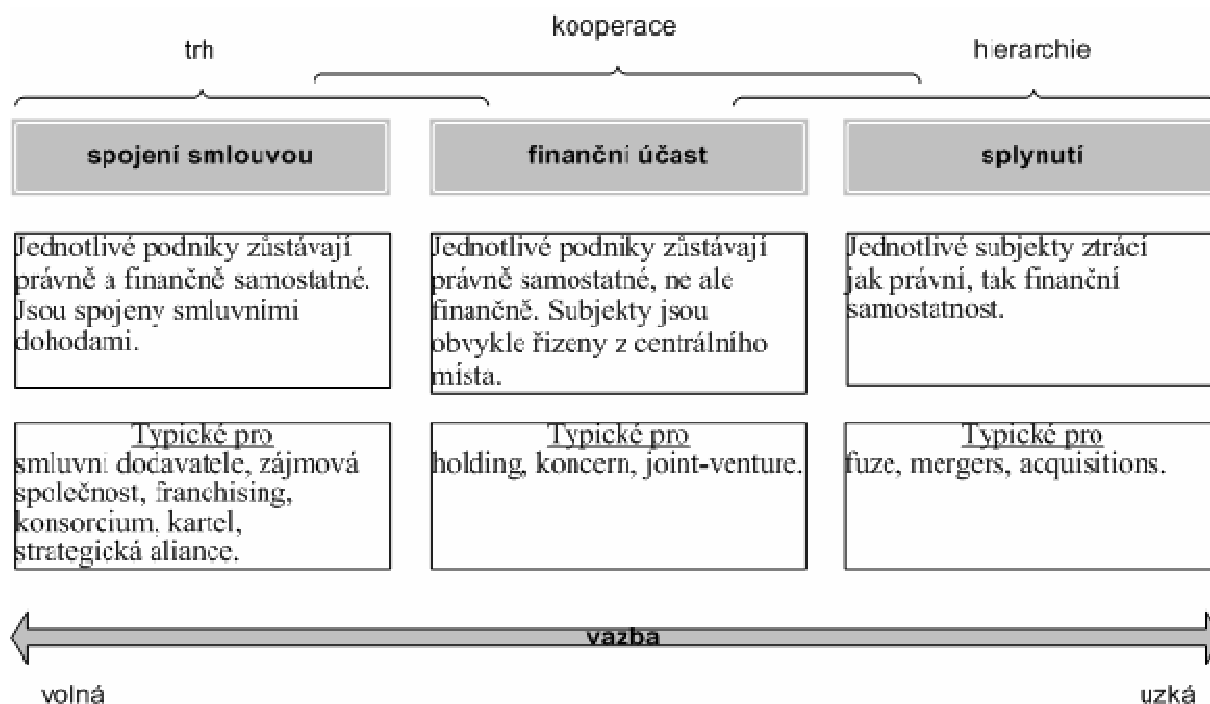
kooperace

trh

hierarchie

spojení smlouvou

finanční účast

splynutí

Jednotlivé podniky zůstávají právně a finančně samostatné. Jsou spojeny smluvními dohodami.

Jednotlivé podniky zůstávají právně samostatné, ne ale finančně. Subjekty jsou obvykle řízeny z centrálního místa.

Jednotlivé subjekty ztrácí jak právní, tak finanční samostatnost.

Typické pro
smluvní dodavatele, zájmová společnost, franchising, konsorcium, kartel, strategická aliance.

Typické pro
holding, koncern, joint-venture.

Typické pro
fuze, mergers, acquisitions.

vazba

volná

uzká